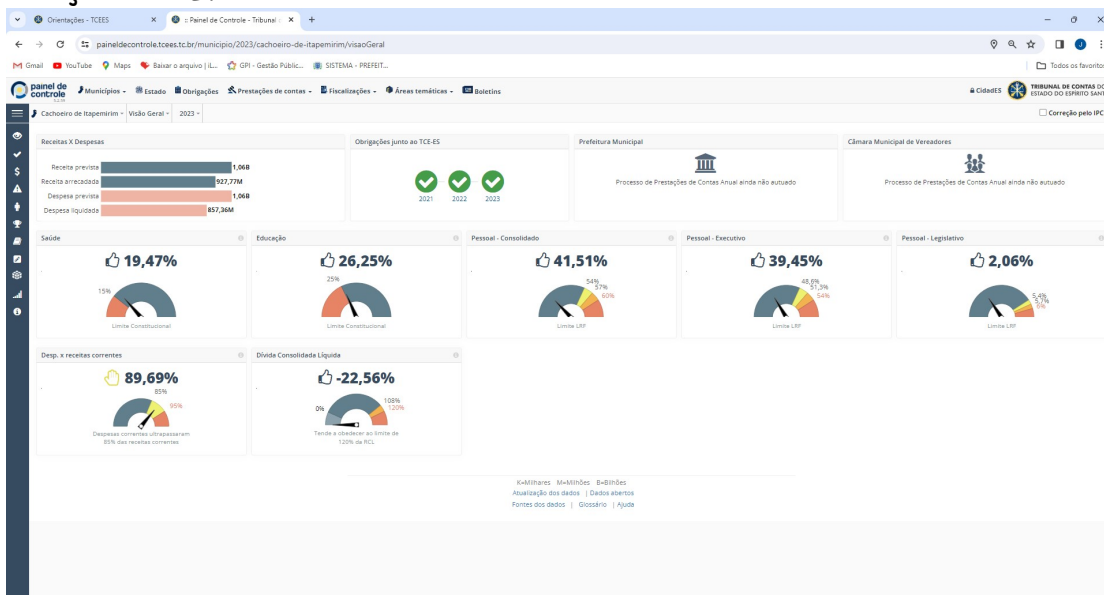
Orientações - TCEES
:: Painel de Controle - Tribunal
paineldecontrole.tcees.tc.br/municipio/2023/cachoeiro-de-itapemirim/visaoGeral
Gmail YouTube Maps Baixar o arquivo | iL... GPI - Gestão Públic... SISTEMA - PREFEIT...
Todos os favoritos
painel de controle
Municípios Estado Obrigações Prestações de contas Fiscalizações Áreas temáticas Boletins
CidadES TRIBUNAL DE CONTAS DO ESTADO DO ESPÍRITO SANTO
Cachoeiro de Itapemirim Visão Geral 2023
Correção pelo IPC

Receitas X Despesas
Receita prevista 1,06B
Receita arrecadada 927,77M
Despesa prevista 1,06B
Despesa liquidada 857,36M

Obrigações junto ao TCE-ES
2021 2022 2023

Prefeitura Municipal
Processo de Prestações de Contas Anual ainda não autuado

Câmara Municipal de Vereadores
Processo de Prestações de Contas Anual ainda não autuado

Saúde
19,47%
15%
Limite Constitucional

Educação
26,25%
25%
Limite Constitucional

Pessoal - Consolidado
41,51%
54% 57% 60%
Limite LRF

Pessoal - Executivo
39,45%
48,6% 51,3% 54%
Limite LRF

Pessoal - Legislativo
2,06%
5,4% 5,7% 6%
Limite LRF

Desp. x receitas correntes
89,69%
85% 95%
Despesas correntes ultrapassaram 85% das receitas correntes

Dívida Consolidada Líquida
-22,56%
0% 108% 120%
Tende a obedecer ao limite de 120% da RCL

K=Milhares M=Milhões B=Bilhões
Atualização dos dados | Dados abertos
Fontes dos dados | Glossário | Ajuda